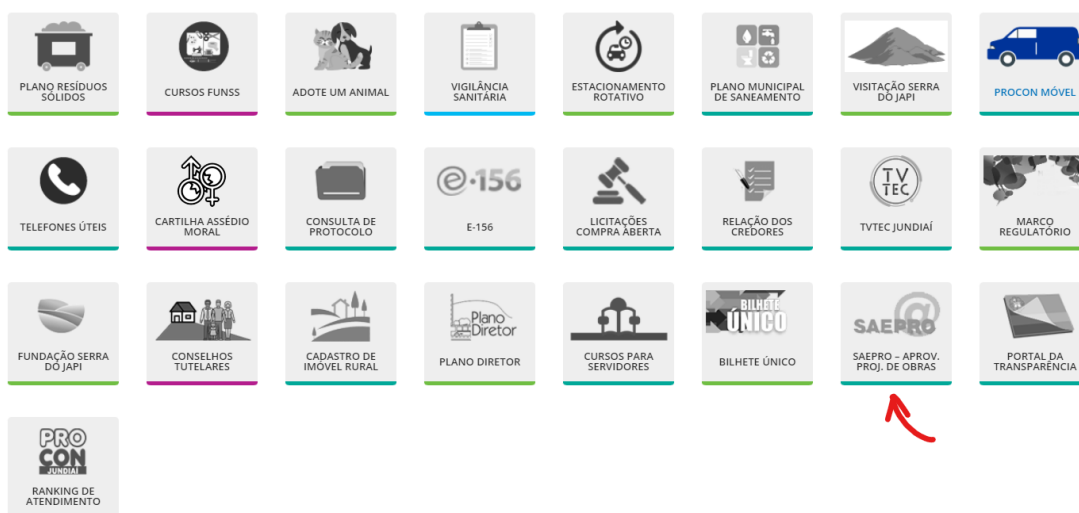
PLANO RESÍDUOS SÓLIDOS

CURSOS FUNSS

ADOTE UM ANIMAL

VIGILÂNCIA SANITÁRIA

ESTACIONAMENTO ROTATIVO

PLANO MUNICIPAL DE SANEAMENTO

VISITAÇÃO SERRA DO JAPI

PROCON MÓVEL

TELEFONES ÚTEIS

CARTILHA ASSÉDIO MORAL

CONSULTA DE PROTOCOLO

e-156

E-156

LICITAÇÕES COMPRA ABERTA

RELAÇÃO DOS CREDORES

TV TEC

TVTEC JUNDIAÍ

MARCO REGULATÓRIO

FUNDAÇÃO SERRA DO JAPI

CONSELHOS TUTELARES

CADASTRO DE IMÓVEL RURAL

Plano Diretor

PLANO DIRETOR

CURSOS PARA SERVIDORES

BILHETE ÚNICO

BILHETE ÚNICO

SAEPRO

SAEPRO – APROV. PROJ. DE OBRAS

PORTAL DA TRANSPARÊNCIA

PRO CON JUNDIAÍ

RANKING DE ATENDIMENTO